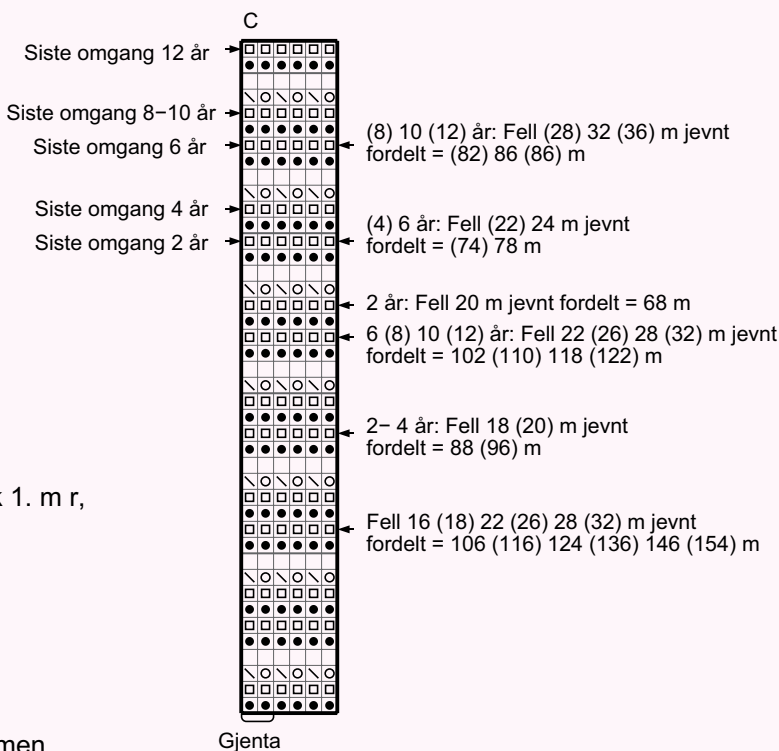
C

Siste omgang 12 år

Siste omgang 8–10 år

(8) 10 (12) år: Fell (28) 32 (36) m jevnt fordelt = (82) 86 (86) m

Siste omgang 6 år

Siste omgang 4 år

(4) 6 år: Fell (22) 24 m jevnt fordelt = (74) 78 m

Siste omgang 2 år

2 år: Fell 20 m jevnt fordelt = 68 m

6 (8) 10 (12) år: Fell 22 (26) 28 (32) m jevnt fordelt = 102 (110) 118 (122) m

2– 4 år: Fell 18 (20) m jevnt fordelt = 88 (96) m

k 1. m r,

Fell 16 (18) 22 (26) 28 (32) m jevnt fordelt = 106 (116) 124 (136) 146 (154) m

men

Gjenta